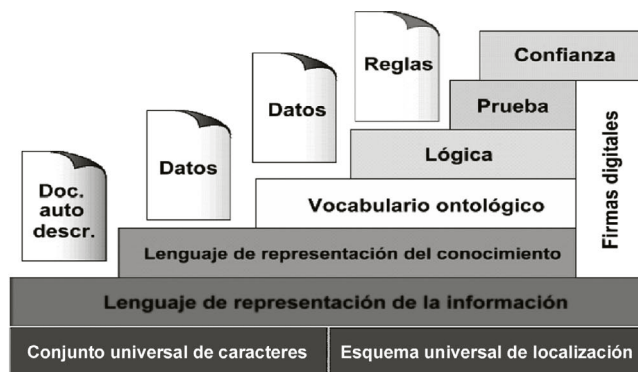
Doc. auto descr.

Datos

Datos

Reglas

Confianza

Prueba

Lógica

Vocabulario ontológico

Firmas digitales

Lenguaje de representación del conocimiento

Lenguaje de representación de la información

Conjunto universal de caracteres

Esquema universal de localización